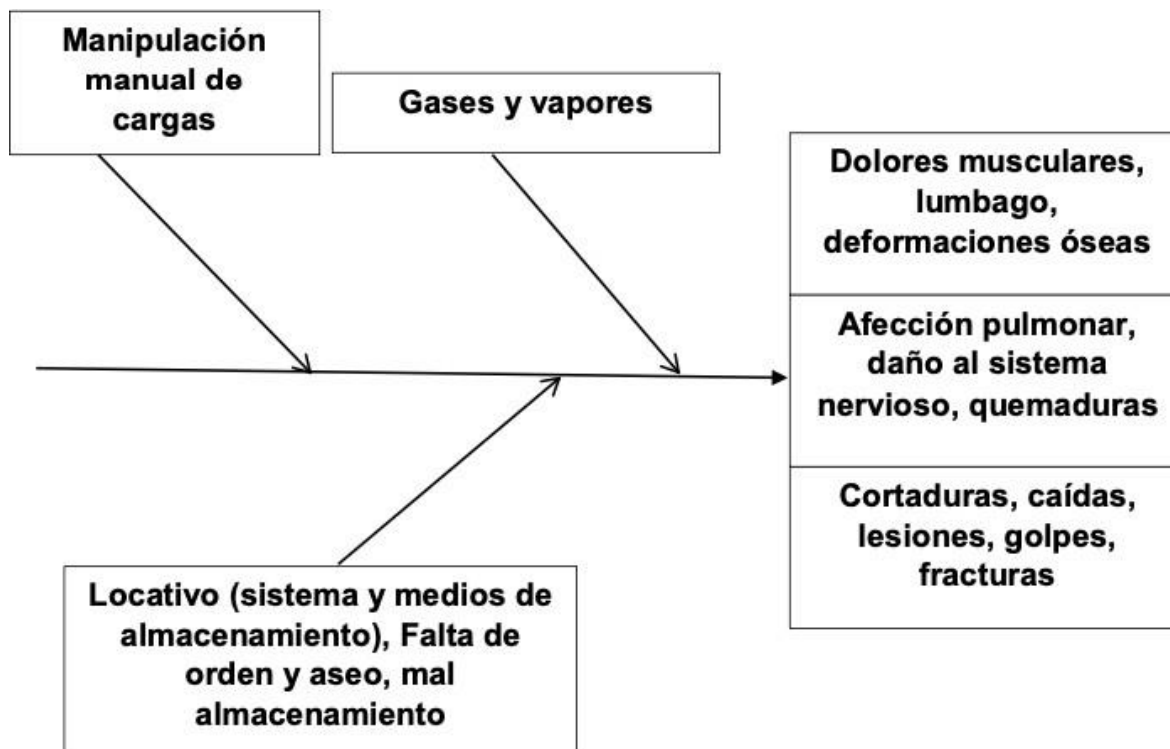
Manipulación manual de cargas

Gases y vapores

Locativo (sistema y medios de almacenamiento), Falta de orden y aseo, mal almacenamiento

Dolores musculares, lumbago, deformaciones óseas

Afección pulmonar, daño al sistema nervioso, quemaduras

Cortaduras, caídas, lesiones, golpes, fracturas